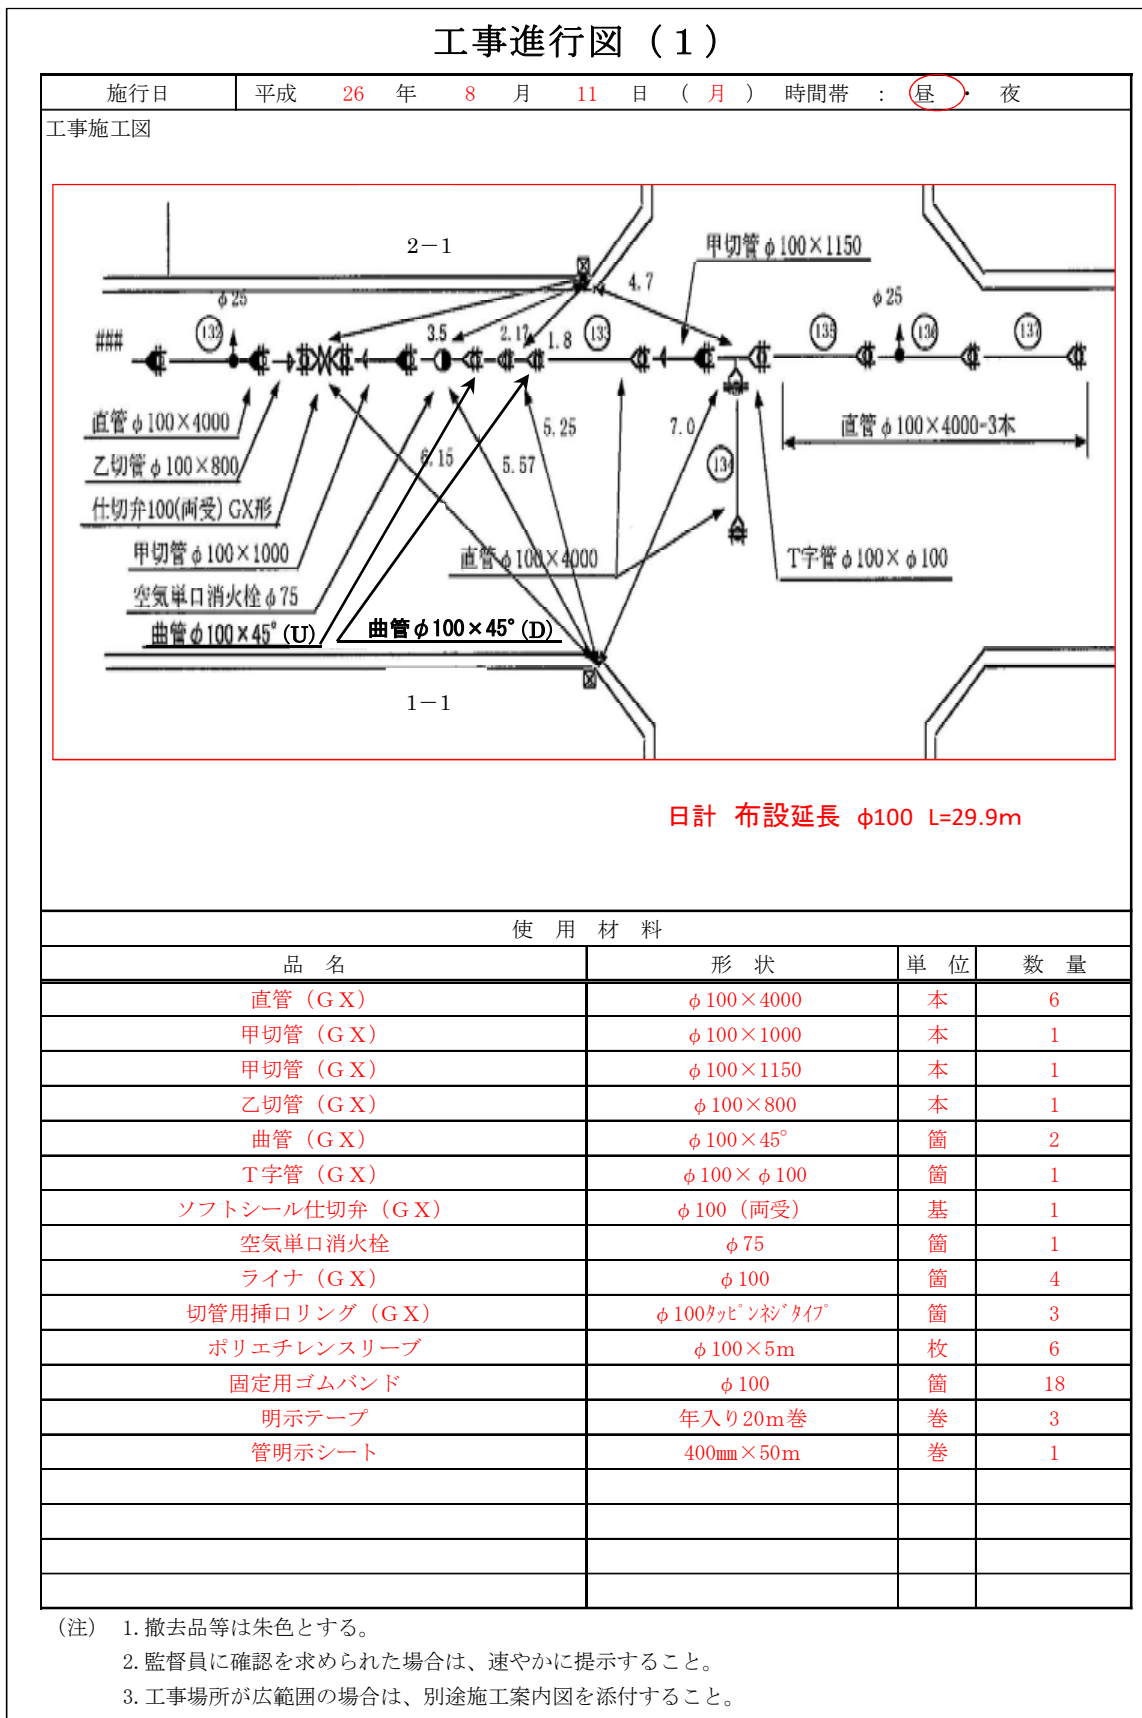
工事進行図（１）

| 施行日 | 平成　26　年　8　月　11　日　（　月　）　時間帯　：　昼　・　夜 |
|---|---|

工事施工図

2−1

甲切管 φ100×1150

φ25　4.7

φ25

###　132　3.5　2.17　1.8　133　135　136　137

直管 φ100×4000

乙切管 φ100×800

仕切弁100(両受) GX形

甲切管 φ100×1000

空気単口消火栓 φ75

曲管 φ100×45°(U)

曲管 φ100×45°(D)

6.15　5.57　5.25　7.0　134

直管 φ100×4000

直管 φ100×4000-3本

T字管 φ100×φ100

1−1

日計　布設延長　φ100　L=29.9m

使　用　材　料

| 品　名 | 形　状 | 単　位 | 数　量 |
|---|---|---|---|
| 直管（GX） | φ100×4000 | 本 | 6 |
| 甲切管（GX） | φ100×1000 | 本 | 1 |
| 甲切管（GX） | φ100×1150 | 本 | 1 |
| 乙切管（GX） | φ100×800 | 本 | 1 |
| 曲管（GX） | φ100×45° | 箇 | 2 |
| T字管（GX） | φ100×φ100 | 箇 | 1 |
| ソフトシール仕切弁（GX） | φ100（両受） | 基 | 1 |
| 空気単口消火栓 | φ75 | 箇 | 1 |
| ライナ（GX） | φ100 | 箇 | 4 |
| 切管用挿口リング（GX） | φ100ﾀｯﾋﾟﾝﾈｼﾞﾀｲﾌﾟ | 箇 | 3 |
| ポリエチレンスリーブ | φ100×5m | 枚 | 6 |
| 固定用ゴムバンド | φ100 | 箇 | 18 |
| 明示テープ | 年入り20m巻 | 巻 | 3 |
| 管明示シート | 400㎜×50m | 巻 | 1 |
| | | | |
| | | | |
| | | | |
| | | | |

（注）　1. 撤去品等は朱色とする。
2. 監督員に確認を求められた場合は、速やかに提示すること。
3. 工事場所が広範囲の場合は、別途施工案内図を添付すること。